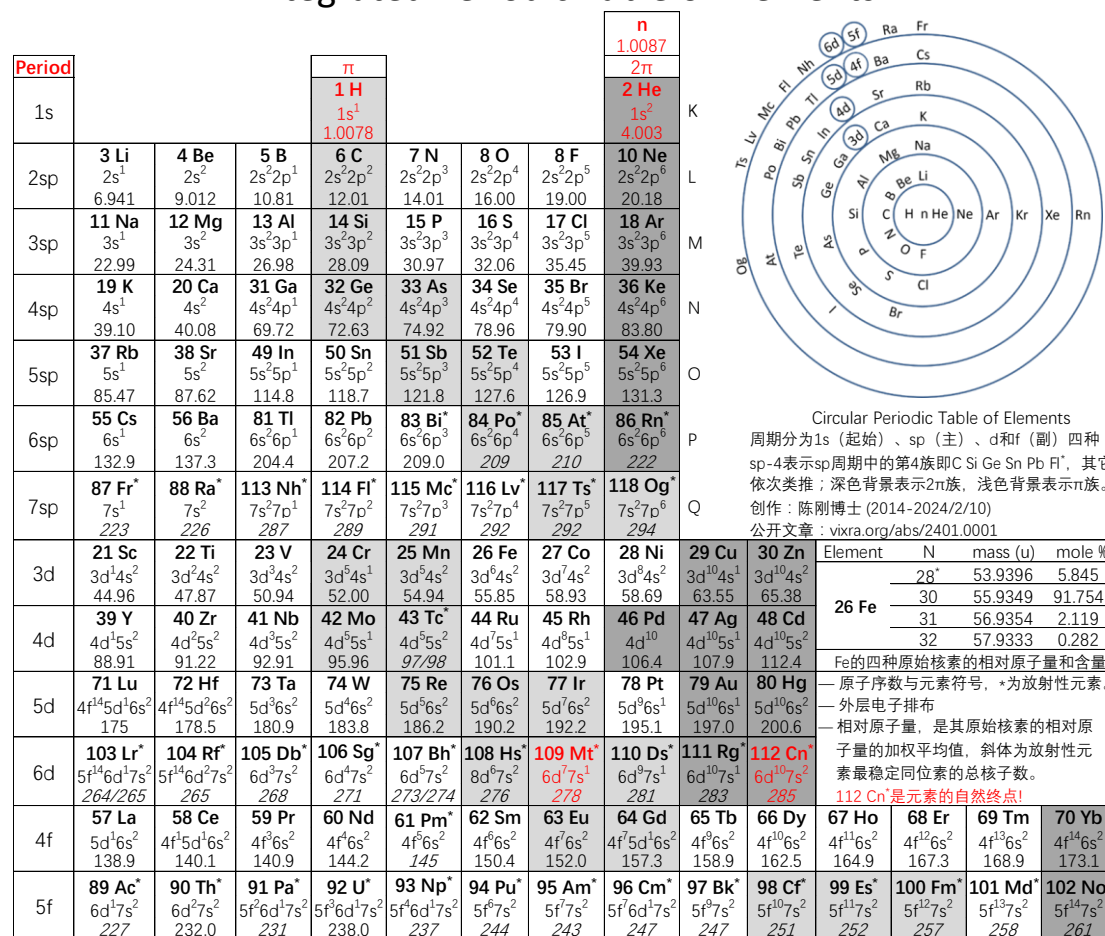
n
1.0087
2π

Period

π
1 H
$1s^1$
1.0078

2 He
$1s^2$
4.003

| Period | | | | | | | | | |
|---|---|---|---|---|---|---|---|---|---|
| 1s | | | | 1 H $1s^1$ 1.0078 | | | | 2 He $1s^2$ 4.003 | K |
| 2sp | 3 Li $2s^1$ 6.941 | 4 Be $2s^2$ 9.012 | 5 B $2s^22p^1$ 10.81 | 6 C $2s^22p^2$ 12.01 | 7 N $2s^22p^3$ 14.01 | 8 O $2s^22p^4$ 16.00 | 8 F $2s^22p^5$ 19.00 | 10 Ne $2s^22p^6$ 20.18 | L |
| 3sp | 11 Na $3s^1$ 22.99 | 12 Mg $3s^2$ 24.31 | 13 Al $3s^23p^1$ 26.98 | 14 Si $3s^23p^2$ 28.09 | 15 P $3s^23p^3$ 30.97 | 16 S $3s^23p^4$ 32.06 | 17 Cl $3s^23p^5$ 35.45 | 18 Ar $3s^23p^6$ 39.93 | M |
| 4sp | 19 K $4s^1$ 39.10 | 20 Ca $4s^2$ 40.08 | 31 Ga $4s^24p^1$ 69.72 | 32 Ge $4s^24p^2$ 72.63 | 33 As $4s^24p^3$ 74.92 | 34 Se $4s^24p^4$ 78.96 | 35 Br $4s^24p^5$ 79.90 | 36 Ke $4s^24p^6$ 83.80 | N |
| 5sp | 37 Rb $5s^1$ 85.47 | 38 Sr $5s^2$ 87.62 | 49 In $5s^25p^1$ 114.8 | 50 Sn $5s^25p^2$ 118.7 | 51 Sb $5s^25p^3$ 121.8 | 52 Te $5s^25p^4$ 127.6 | 53 I $5s^25p^5$ 126.9 | 54 Xe $5s^25p^6$ 131.3 | O |
| 6sp | 55 Cs $6s^1$ 132.9 | 56 Ba $6s^2$ 137.3 | 81 Tl $6s^26p^1$ 204.4 | 82 Pb $6s^26p^2$ 207.2 | 83 Bi* $6s^26p^3$ 209.0 | 84 Po* $6s^26p^4$ 209 | 85 At* $6s^26p^5$ 210 | 86 Rn* $6s^26p^6$ 222 | P |
| 7sp | 87 Fr* $7s^1$ 223 | 88 Ra* $7s^2$ 226 | 113 Nh* $7s^27p^1$ 287 | 114 Fl* $7s^27p^2$ 289 | 115 Mc* $7s^27p^3$ 291 | 116 Lv* $7s^27p^4$ 292 | 117 Ts* $7s^27p^5$ 292 | 118 Og* $7s^27p^6$ 294 | Q |

| | | | | | | | | | | |
|---|---|---|---|---|---|---|---|---|---|---|
| 3d | 21 Sc $3d^14s^2$ 44.96 | 22 Ti $3d^24s^2$ 47.87 | 23 V $3d^34s^2$ 50.94 | 24 Cr $3d^54s^1$ 52.00 | 25 Mn $3d^54s^2$ 54.94 | 26 Fe $3d^64s^2$ 55.85 | 27 Co $3d^74s^2$ 58.93 | 28 Ni $3d^84s^2$ 58.69 | 29 Cu $3d^{10}4s^1$ 63.55 | 30 Zn $3d^{10}4s^2$ 65.38 |
| 4d | 39 Y $4d^15s^2$ 88.91 | 40 Zr $4d^25s^2$ 91.22 | 41 Nb $4d^45s^1$ 92.91 | 42 Mo $4d^55s^1$ 95.96 | 43 Tc* $4d^55s^2$ 97/98 | 44 Ru $4d^75s^1$ 101.1 | 45 Rh $4d^85s^1$ 102.9 | 46 Pd $4d^{10}$ 106.4 | 47 Ag $4d^{10}5s^1$ 107.9 | 48 Cd $4d^{10}5s^2$ 112.4 |
| 5d | 71 Lu $4f^{14}5d^16s^2$ 175 | 72 Hf $4f^{14}5d^26s^2$ 178.5 | 73 Ta $5d^36s^2$ 180.9 | 74 W $5d^46s^2$ 183.8 | 75 Re $5d^56s^2$ 186.2 | 76 Os $5d^66s^2$ 190.2 | 77 Ir $5d^76s^2$ 192.2 | 78 Pt $5d^96s^1$ 195.1 | 79 Au $5d^{10}6s^1$ 197.0 | 80 Hg $5d^{10}6s^2$ 200.6 |
| 6d | 103 Lr* $5f^{14}6d^17s^2$ 264/265 | 104 Rf* $5f^{14}6d^27s^2$ 265 | 105 Db* $6d^37s^2$ 268 | 106 Sg* $6d^47s^2$ 271 | 107 Bh* $6d^57s^2$ 273/274 | 108 Hs* $8d^67s^2$ 276 | 109 Mt* $6d^77s^1$ 278 | 110 Ds* $6d^97s^1$ 281 | 111 Rg* $6d^{10}7s^1$ 283 | 112 Cn* $6d^{10}7s^2$ 285 |

| | | | | | | | | | | | | | | |
|---|---|---|---|---|---|---|---|---|---|---|---|---|---|---|
| 4f | 57 La $5d^16s^2$ 138.9 | 58 Ce $4f^15d^16s^2$ 140.1 | 59 Pr $4f^36s^2$ 140.9 | 60 Nd $4f^46s^2$ 144.2 | 61 Pm* $4f^56s^2$ 145 | 62 Sm $4f^66s^2$ 150.4 | 63 Eu $4f^76s^2$ 152.0 | 64 Gd $4f^75d^16s^2$ 157.3 | 65 Tb $4f^96s^2$ 158.9 | 66 Dy $4f^{10}6s^2$ 162.5 | 67 Ho $4f^{11}6s^2$ 164.9 | 68 Er $4f^{12}6s^2$ 167.3 | 69 Tm $4f^{13}6s^2$ 168.9 | 70 Yb $4f^{14}6s^2$ 173.1 |
| 5f | 89 Ac* $6d^17s^2$ 227 | 90 Th* $6d^27s^2$ 232.0 | 91 Pa* $5f^26d^17s^2$ 231 | 92 U* $5f^36d^17s^2$ 238.0 | 93 Np* $5f^46d^17s^2$ 237 | 94 Pu* $5f^67s^2$ 244 | 95 Am* $5f^77s^2$ 243 | 96 Cm* $5f^76d^17s^2$ 247 | 97 Bk* $5f^97s^2$ 247 | 98 Cf* $5f^{10}7s^2$ 251 | 99 Es* $5f^{11}7s^2$ 252 | 100 Fm* $5f^{12}7s^2$ 257 | 101 Md* $5f^{13}7s^2$ 258 | 102 No $5f^{14}7s^2$ 261 |

6d 5f Ra Fr 5d 4f Ba Cs Nh Fl Mc Lv Ts Tl Pb Bi Po At Og Rb Sr 4d In Sn Sb Te I 3d Ca K Ga Ge As Se Br Mg Na Al Si P S Cl B Be Li C N O F H n He Ne Ar Kr Xe Rn

Circular Periodic Table of Elements
周期分为1s（起始）、sp（主）、d和f（副）四种
sp-4表示sp周期中的第4族即C Si Ge Sn Pb Fl*，其它
依次类推；深色背景表示2π族，浅色背景表示π族。
创作：陈刚博士 (2014-2024/2/10)
公开文章：vixra.org/abs/2401.0001

| Element | N | mass (u) | mole % |
|---|---|---|---|
| 26 Fe | 28* | 53.9396 | 5.845 |
| | 30 | 55.9349 | 91.754 |
| | 31 | 56.9354 | 2.119 |
| | 32 | 57.9333 | 0.282 |

Fe的四种原始核素的相对原子量和含量
— 原子序数与元素符号，*为放射性元素
— 外层电子排布
— 相对原子量，是其原始核素的相对原子量的加权平均值，斜体为放射性元素最稳定同位素的总核子数。
112 Cn*是元素的自然终点!